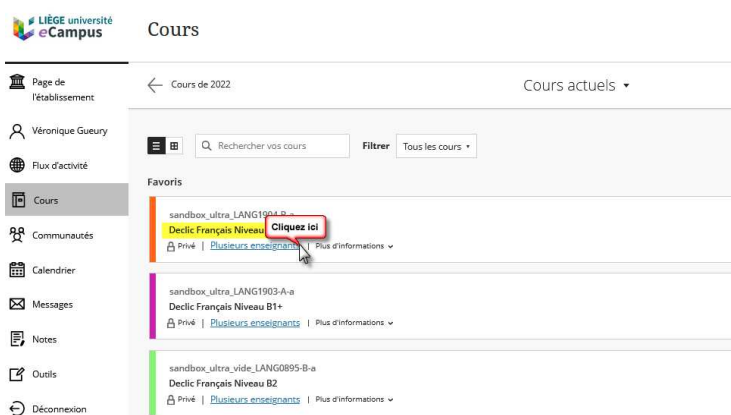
LIÈGE université
eCampus

Cours

Page de l'établissement

Véronique Gueury

Flux d'activité

Cours

Communautés

Calendrier

Messages

Notes

Outils

Déconnexion

Cours de 2022

Cours actuels

Rechercher vos cours

Filtrer

Tous les cours

Favoris

sandbox_ultra_LANG1904-B-a
Declic Français Niveau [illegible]
Cliquez ici
Privé | Plusieurs enseignants | Plus d'informations

sandbox_ultra_LANG1903-A-a
Declic Français Niveau B1+
Privé | Plusieurs enseignants | Plus d'informations

sandbox_ultra_vide_LANG0895-B-a
Declic Français Niveau B2
Privé | Plusieurs enseignants | Plus d'informations